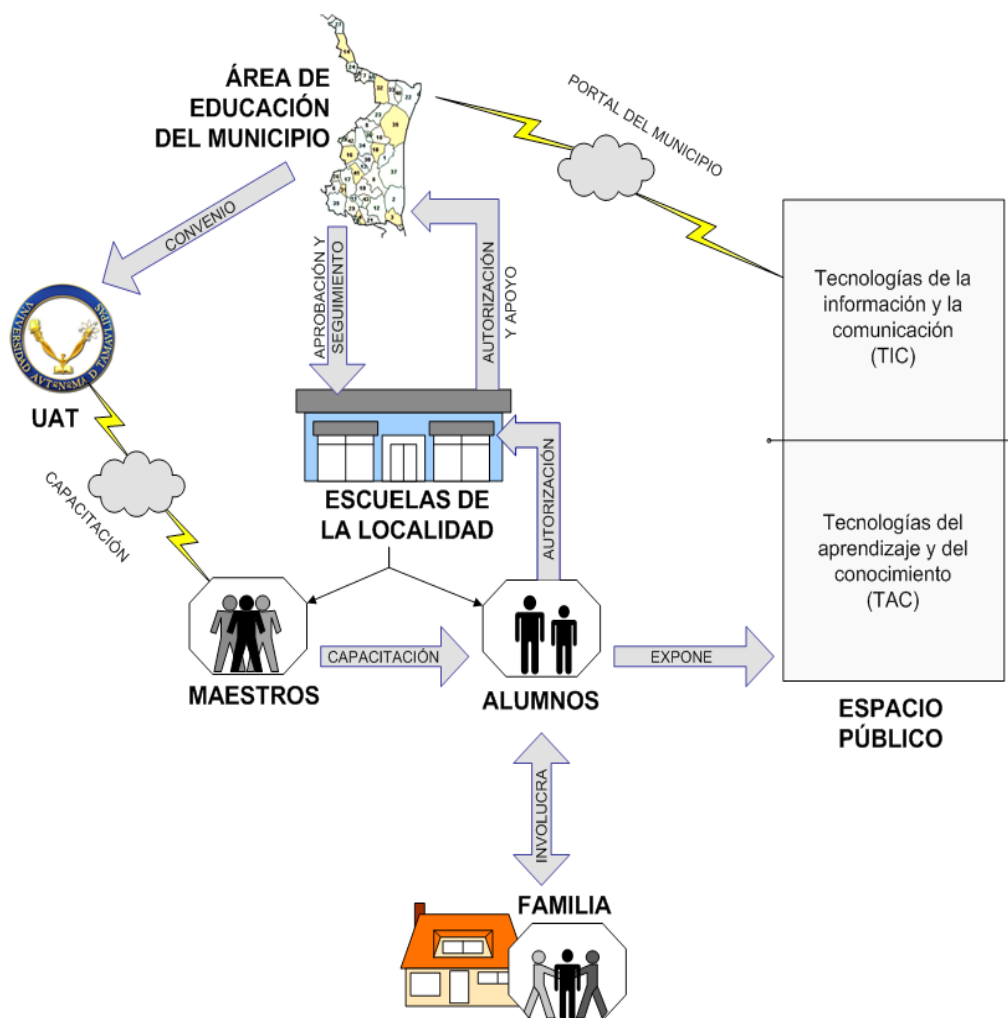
ÁREA DE EDUCACIÓN DEL MUNICIPIO

PORTAL DEL MUNICIPIO

CONVENIO

APROBACIÓN Y SEGUIMIENTO

AUTORIZACIÓN Y APOYO

Tecnologías de la información y la comunicación (TIC)

UNIVERSIDAD AUTÓNOMA DE TAMAULIPAS

UAT

CAPACITACIÓN

AUTORIZACIÓN

ESCUELAS DE LA LOCALIDAD

Tecnologías del aprendizaje y del conocimiento (TAC)

CAPACITACIÓN

EXPONE

MAESTROS

ALUMNOS

ESPACIO PÚBLICO

INVOLUCRA

FAMILIA